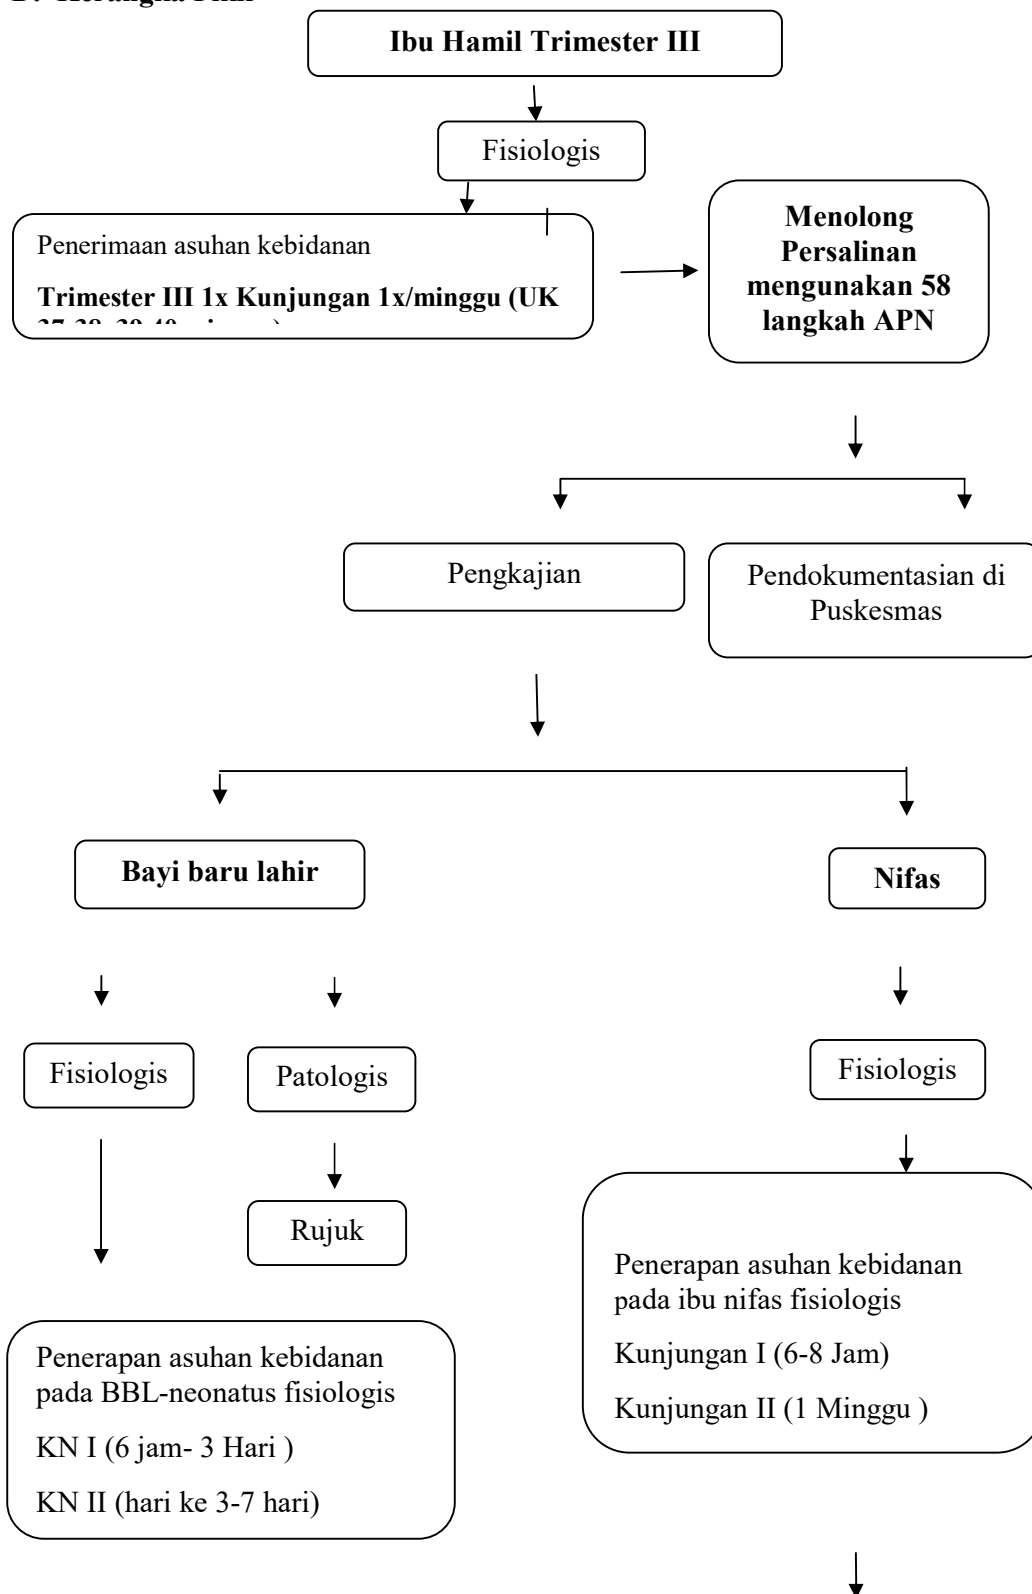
B. Kerangka Pikir

Ibu Hamil Trimester III

Fisiologis

Penerimaan asuhan kebidanan

Trimester III 1x Kunjungan 1x/minggu (UK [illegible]

Menolong Persalinan mengunakan 58 langkah APN

Pengkajian

Pendokumentasian di Puskesmas

Bayi baru lahir

Nifas

Fisiologis

Patologis

Rujuk

Fisiologis

Penerapan asuhan kebidanan pada ibu nifas fisiologis

Kunjungan I (6-8 Jam)

Kunjungan II (1 Minggu )

Penerapan asuhan kebidanan pada BBL-neonatus fisiologis

KN I (6 jam- 3 Hari )

KN II (hari ke 3-7 hari)